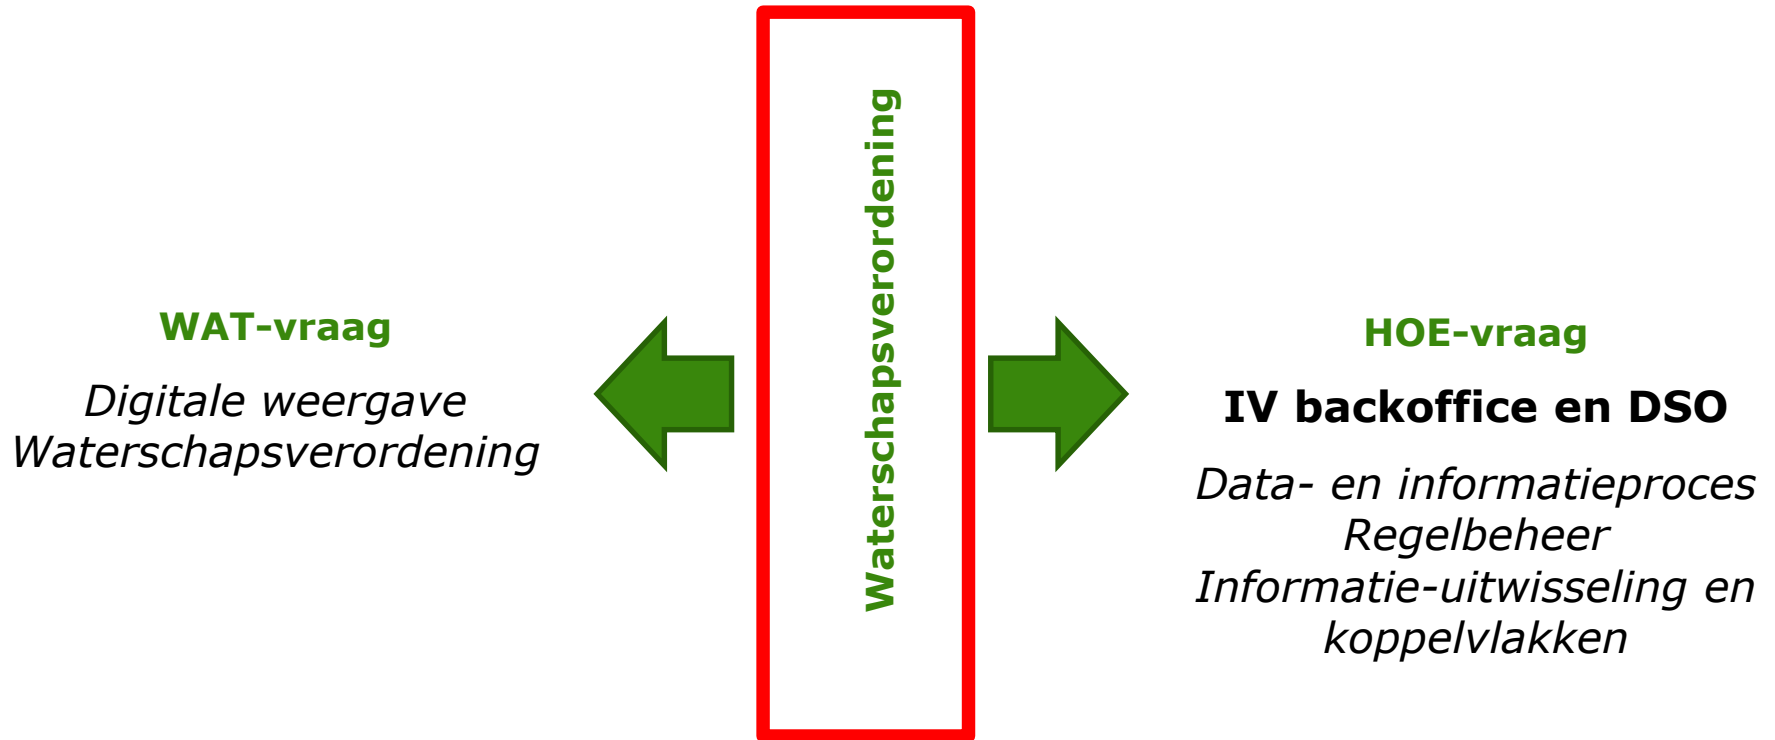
WAT-vraag

*Digitale weergave Waterschapsverordening*

Waterschapsverordening

HOE-vraag

**IV backoffice en DSO**

*Data- en informatieproces*
*Regelbeheer*
*Informatie-uitwisseling en koppelvlakken*